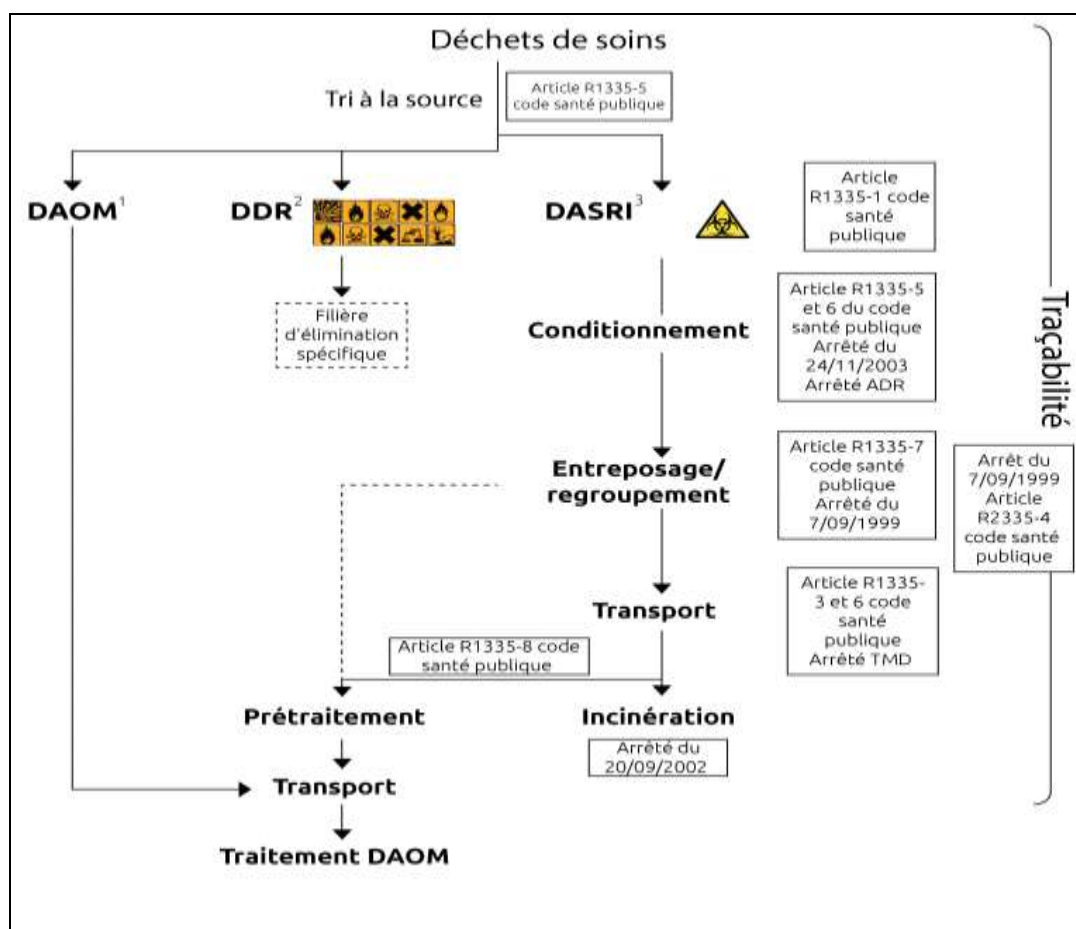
Déchets de soins

Tri à la source

Article R1335-5 code santé publique

DAOM$^1$

DDR$^2$

DASRI$^3$

Article R1335-1 code santé publique

Filière d'élimination spécifique

Conditionnement

Article R1335-5 et 6 du code santé publique Arrêté du 24/11/2003 Arrêté ADR

Entreposage/ regroupement

Article R1335-7 code santé publique Arrêté du 7/09/1999

Arrêt du 7/09/1999 Article R2335-4 code santé publique

Traçabilité

Transport

Article R1335-3 et 6 code santé publique Arrêté TMD

Article R1335-8 code santé publique

Prétraitement

Incinération

Arrêté du 20/09/2002

Transport

Traitement DAOM